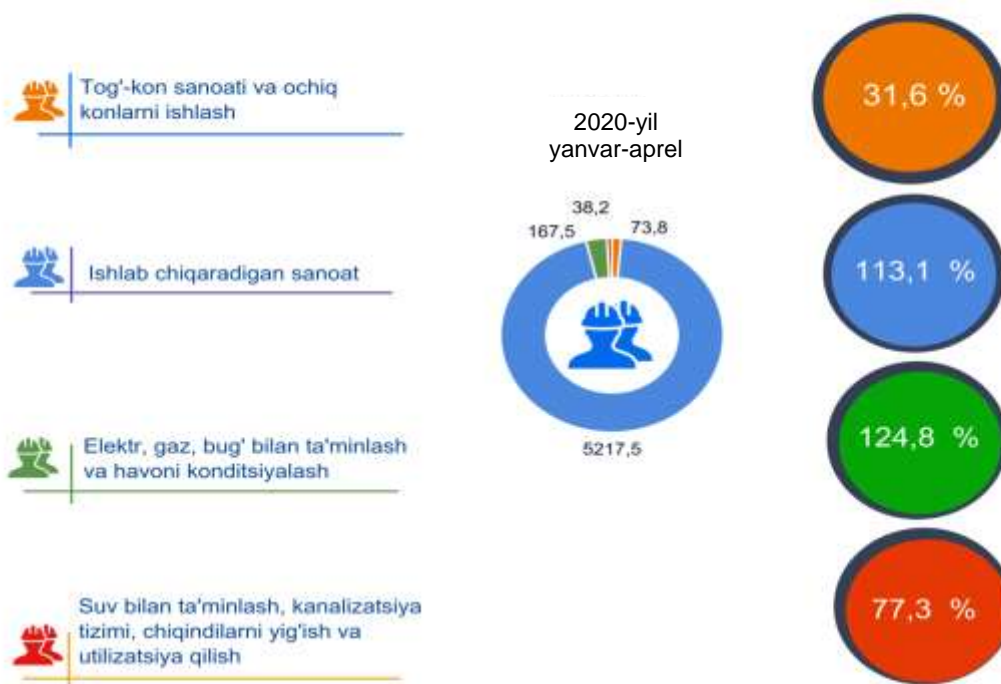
Tog'-kon sanoati va ochiq konlarni ishlash

2020-yil yanvar-aprel

31,6 %

38,2
167,5
73,8

Ishlab chiqaradigan sanoat

113,1 %

5217,5

Elektr, gaz, bug' bilan ta'minlash va havoni konditsiyalash

124,8 %

Suv bilan ta'minlash, kanalizatsiya tizimi, chiqindilarni yig'ish va utilizatsiya qilish

77,3 %